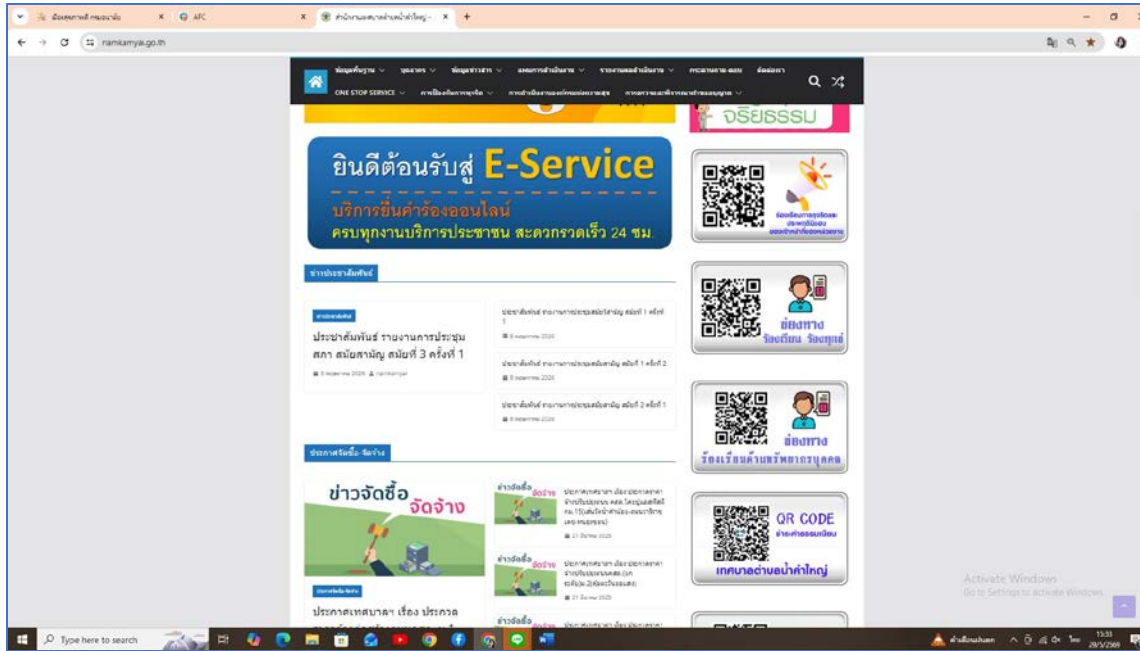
AFC

namkamyai.go.th

ONE STOP SERVICE

จริยธรรม

ยินดีต้อนรับสู่ E-Service

บริการยื่นคำร้องออนไลน์

ครบทุกงานบริการประชาชน สะดวกรวดเร็ว 24 ชม.

ข่าวประชาสัมพันธ์

ประชาสัมพันธ์ รายงานการประชุมสภา สมัยสามัญ สมัยที่ 3 ครั้งที่ 1

ช่องทาง ร้องเรียน ร้องทุกข์

ประกาศจัดซื้อ-จัดจ้าง

ข่าวจัดซื้อ จัดจ้าง

ช่องทาง ร้องเรียนด้านทรัพยากรบุคคล

QR CODE

เทศบาลตำบลน้ำคำใหญ่

ประกาศเทศบาล เรื่อง ประกวด

Activate Windows
Go to Settings to activate Windows.

Type here to search

15:33
29/3/2569